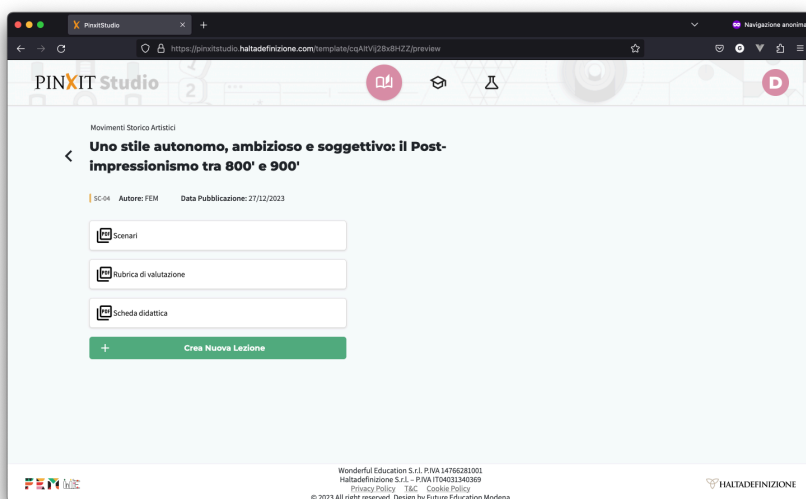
PinxitStudio
https://pinxitstudio.haltadefinizione.com/template/cqAltVij2Bx8HZZ/preview
Navigazione anonima

PINXIT Studio

D

Movimenti Storico Artistici

Uno stile autonomo, ambizioso e soggettivo: il Post-impressionismo tra 800' e 900'

SC-04 Autore: FEM Data Pubblicazione: 27/12/2023

PDF Scenari

PDF Rubrica di valutazione

PDF Scheda didattica

+ Crea Nuova Lezione

FEM WE

Wonderful Education S.r.l. P.IVA 14766281001
Haltadefinizione S.r.l. – P.IVA IT04031340369
Privacy Policy T&C Cookie Policy
© 2023 All right reserved. Design by Future Education Modena

HALTADEFINIZIONE